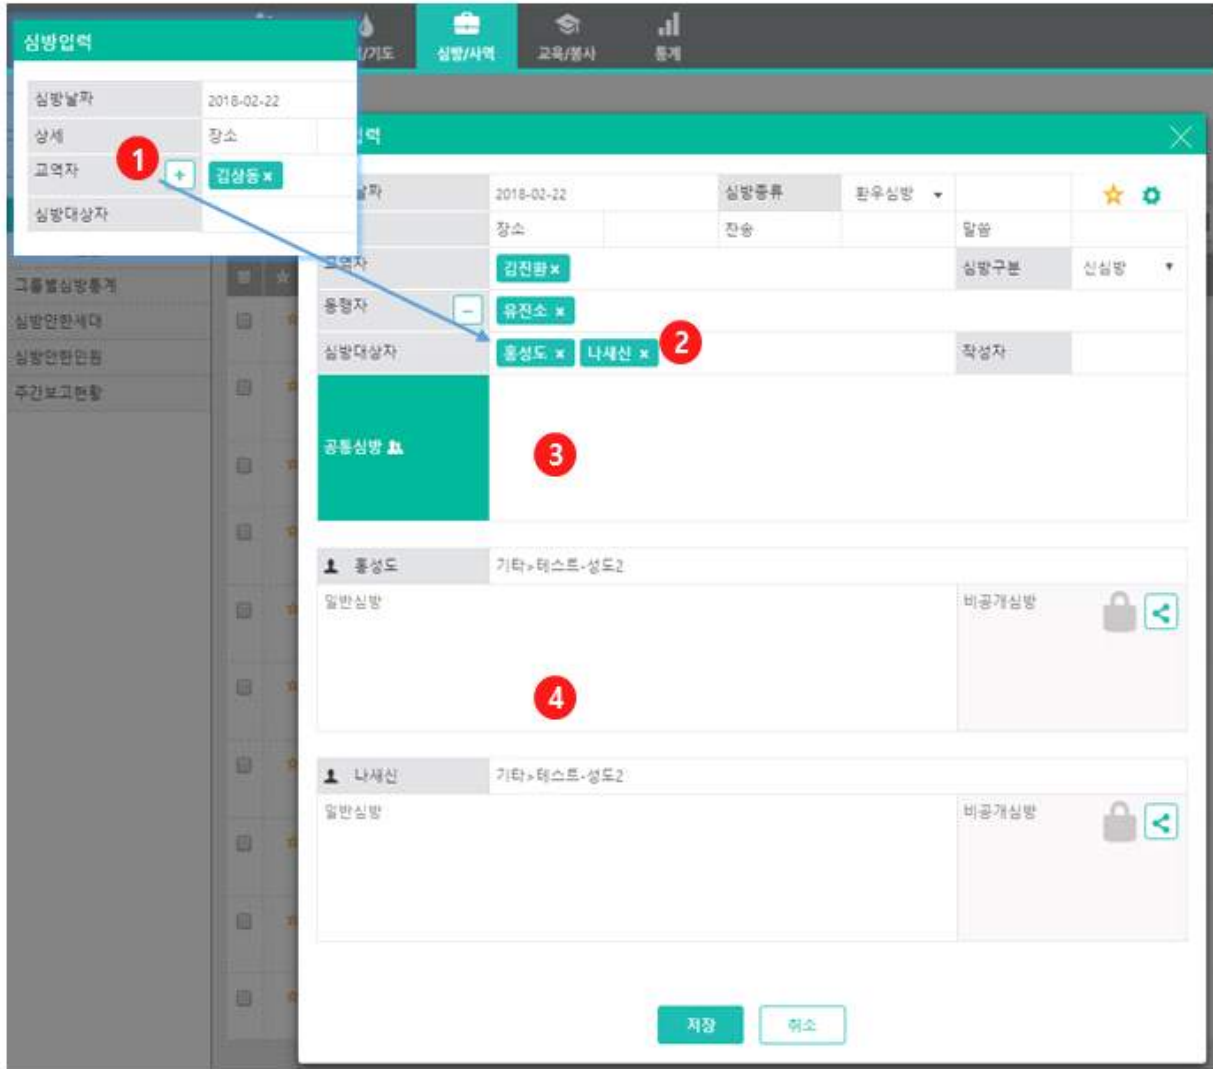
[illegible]/기도
심방/사역
교육/봉사
통계

심방입력
심방날짜 2018-02-22
상세 장소
교역자 1 + 김상동 ×
심방대상자

그룹별심방통계
심방안한세대
심방안한인원
주간보고현황

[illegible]입력
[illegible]날짜 2018-02-22 심방종류 환우심방 ☆
장소 찬송 말씀
교역자 김진환 × 심방구분 신심방
동행자 − 유진소 ×
심방대상자 홍성도 × 나새신 × 2 작성자
공통심방 3

홍성도 기타>테스트-성도2
일반심방 비공개심방
4

나새신 기타>테스트-성도2
일반심방 비공개심방

저장 취소